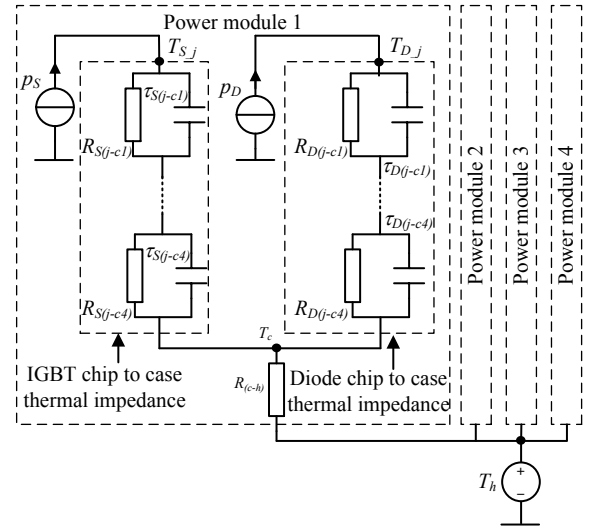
Power module 1

$T_{S\_j}$

$p_S$

$\tau_{S(j-c1)}$

$R_{S(j-c1)}$

$\tau_{S(j-c4)}$

$R_{S(j-c4)}$

$T_{D\_j}$

$p_D$

$R_{D(j-c1)}$

$\tau_{D(j-c1)}$

$\tau_{D(j-c4)}$

$R_{D(j-c4)}$

$T_c$

$R_{(c-h)}$

IGBT chip to case thermal impedance

Diode chip to case thermal impedance

Power module 2

Power module 3

Power module 4

+

−

$T_h$